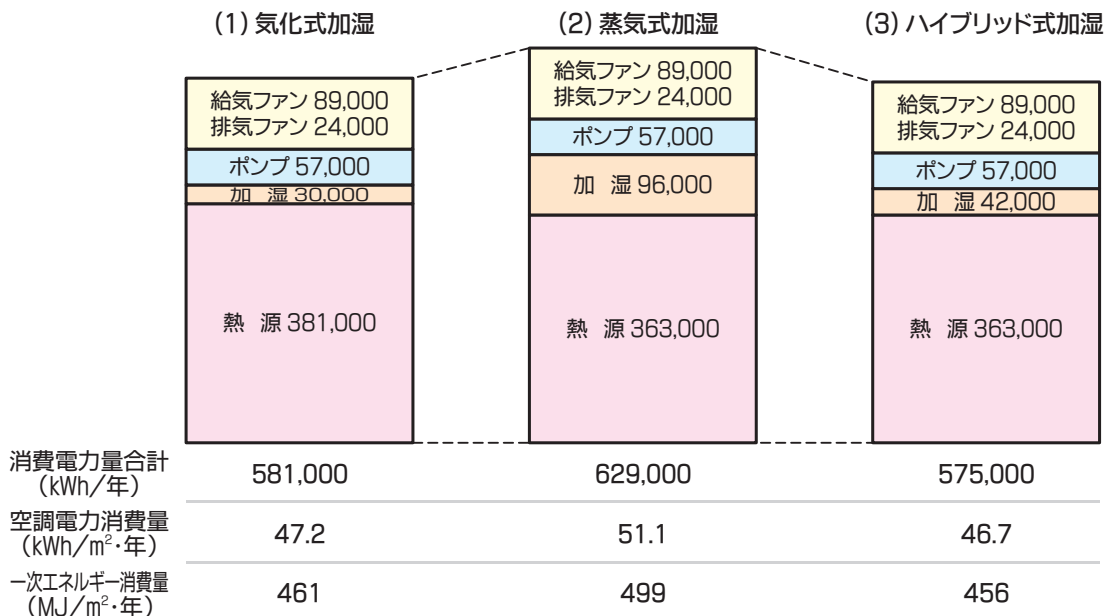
(1) 気化式加湿

給気ファン 89,000
排気ファン 24,000

ポンプ 57,000

加 湿 30,000

熱 源 381,000

(2) 蒸気式加湿

給気ファン 89,000
排気ファン 24,000

ポンプ 57,000

加 湿 96,000

熱 源 363,000

(3) ハイブリッド式加湿

給気ファン 89,000
排気ファン 24,000

ポンプ 57,000

加 湿 42,000

熱 源 363,000

| | | | |
|---|---|---|---|
| 消費電力量合計 (kWh/年) | 581,000 | 629,000 | 575,000 |
| 空調電力消費量 (kWh/m$^2$・年) | 47.2 | 51.1 | 46.7 |
| 一次エネルギー消費量 (MJ/m$^2$・年) | 461 | 499 | 456 |